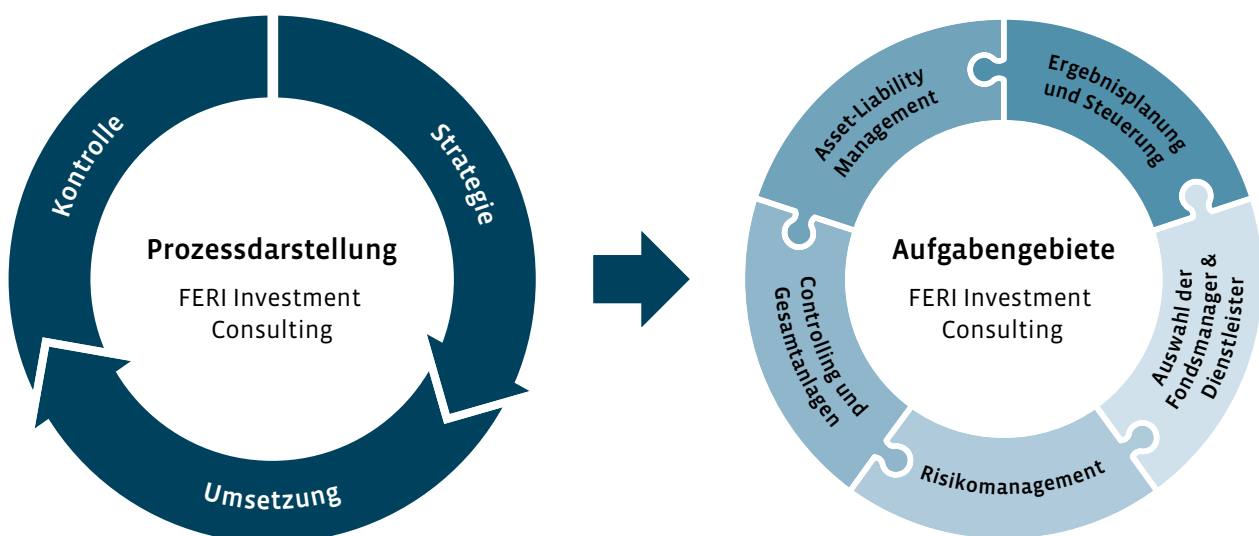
Kontrolle

Strategie

Umsetzung

Prozessdarstellung

FERI Investment Consulting

Asset-Liability Management

Ergebnisplanung und Steuerung

Auswahl der Fondsmanager & Dienstleister

Risikomanagement

Controlling und Gesamtanlagen

Aufgabengebiete

FERI Investment Consulting